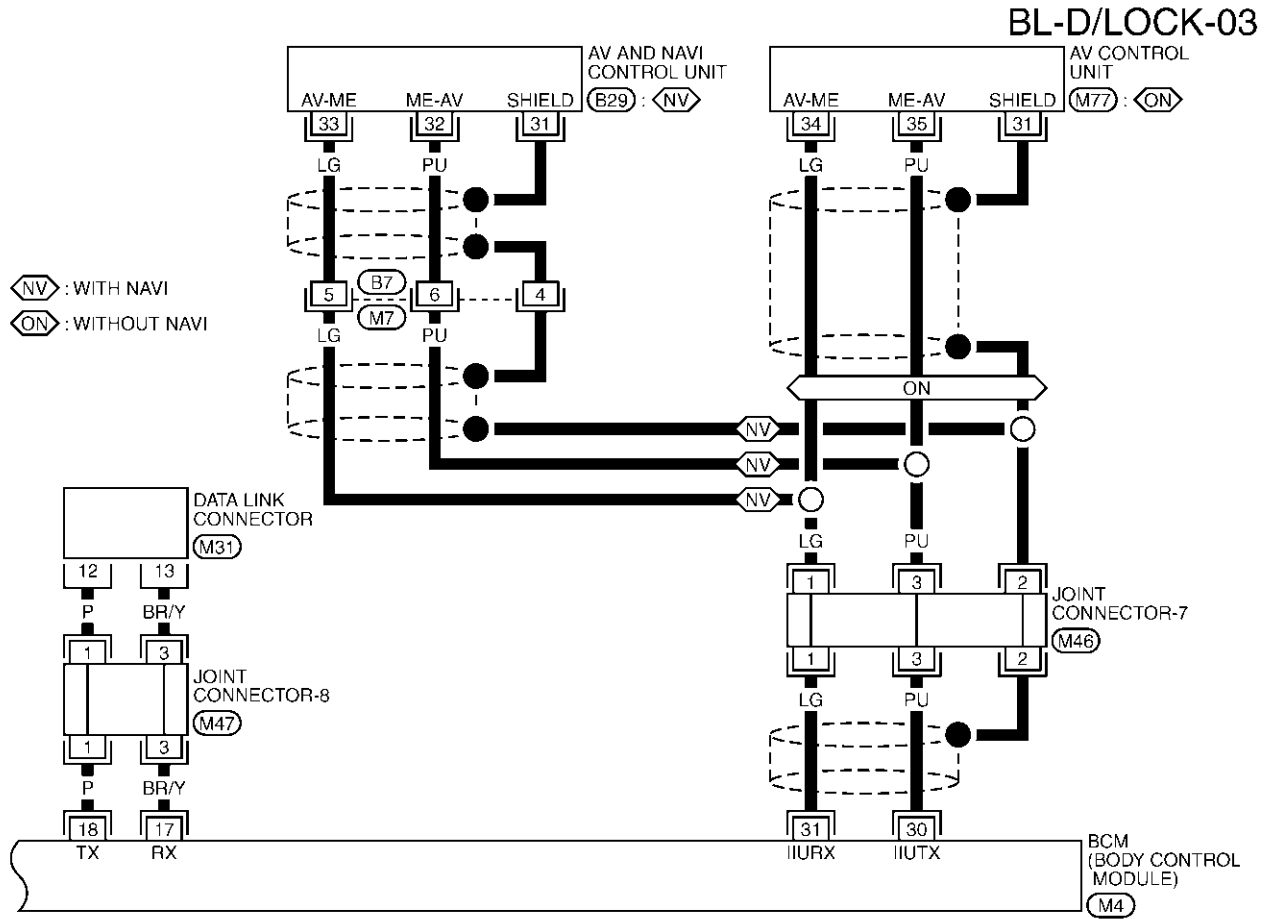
BL-D/LOCK-03

AV AND NAVI CONTROL UNIT (B29) : (NV)

AV-ME ME-AV SHIELD
33 32 31
LG PU

AV CONTROL UNIT (M77) : (ON)

AV-ME ME-AV SHIELD
34 35 31
LG PU

(NV) : WITH NAVI
(ON) : WITHOUT NAVI

5 (B7) 6 4
(M7)
LG PU

ON

NV
NV
NV

DATA LINK CONNECTOR
(M31)
12 13
P BR/Y

1 3
JOINT CONNECTOR-8
(M47)
1 3
P BR/Y

LG PU
1 3 2
JOINT CONNECTOR-7
(M46)
1 3 2
LG PU

18 17
TX RX

31 30
IIURX IIUTX

BCM (BODY CONTROL MODULE)
(M4)